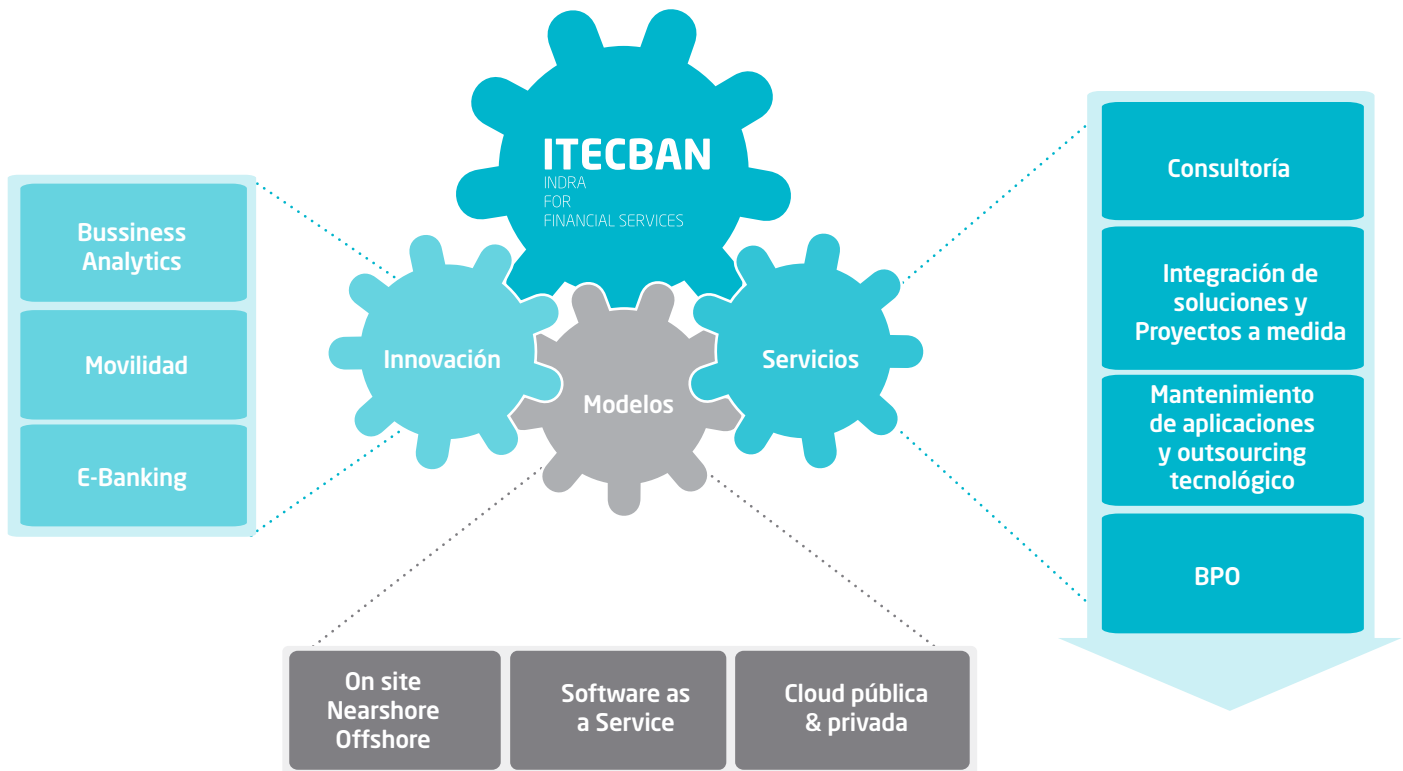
ITECBAN
INDRA
FOR
FINANCIAL SERVICES

Bussiness Analytics

Movilidad

E-Banking

Innovación

Modelos

Servicios

Consultoría

Integración de soluciones y Proyectos a medida

Mantenimiento de aplicaciones y outsourcing tecnológico

BPO

On site
Nearshore
Offshore

Software as a Service

Cloud pública & privada